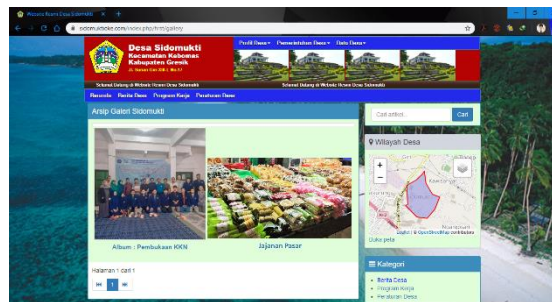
Website Resmi Desa Sidomukti

sidomukti.desa.id/index.php/first/gallery

Desa Sidomukti
Kecamatan Kebomas
Kabupaten Gresik

Profil Desa▾ Pemerintahan Desa▾ Data Desa▾

Selamat Datang di Website Resmi Desa Sidomukti

Selamat Datang di Website Resmi Desa Sidomukti

Beranda Berita Desa Program Kerja Peraturan Desa

Arsip Galeri Sidomukti

Album : Pembukaan KKN

Jajanan Pasar

Halaman 1 dari 1

1

Cari artikel...

Cari

Wilayah Desa

+

−

Buka peta

Leaflet | © OpenStreetMap contributors

Kategori

Berita Desa
Program Kerja
Peraturan Desa